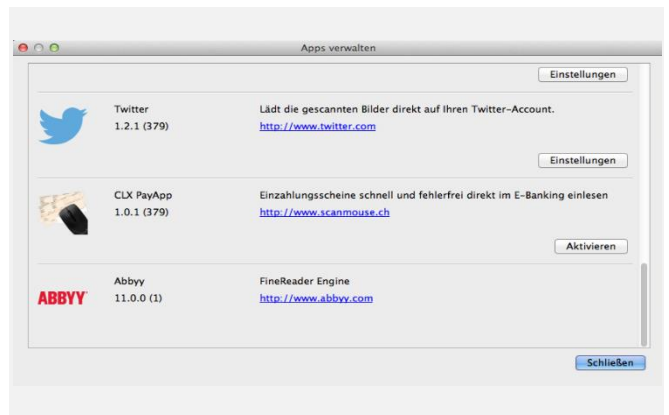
Apps verwalten

Einstellungen

Twitter
1.2.1 (379)
Lädt die gescannten Bilder direkt auf Ihren Twitter-Account.
http://www.twitter.com

Einstellungen

CLX PayApp
1.0.1 (379)
Einzahlungsscheine schnell und fehlerfrei direkt im E-Banking einlesen
http://www.scanmouse.ch

Aktivieren

ABBYY
Abbyy
11.0.0 (1)
FineReader Engine
http://www.abbyy.com

Schließen